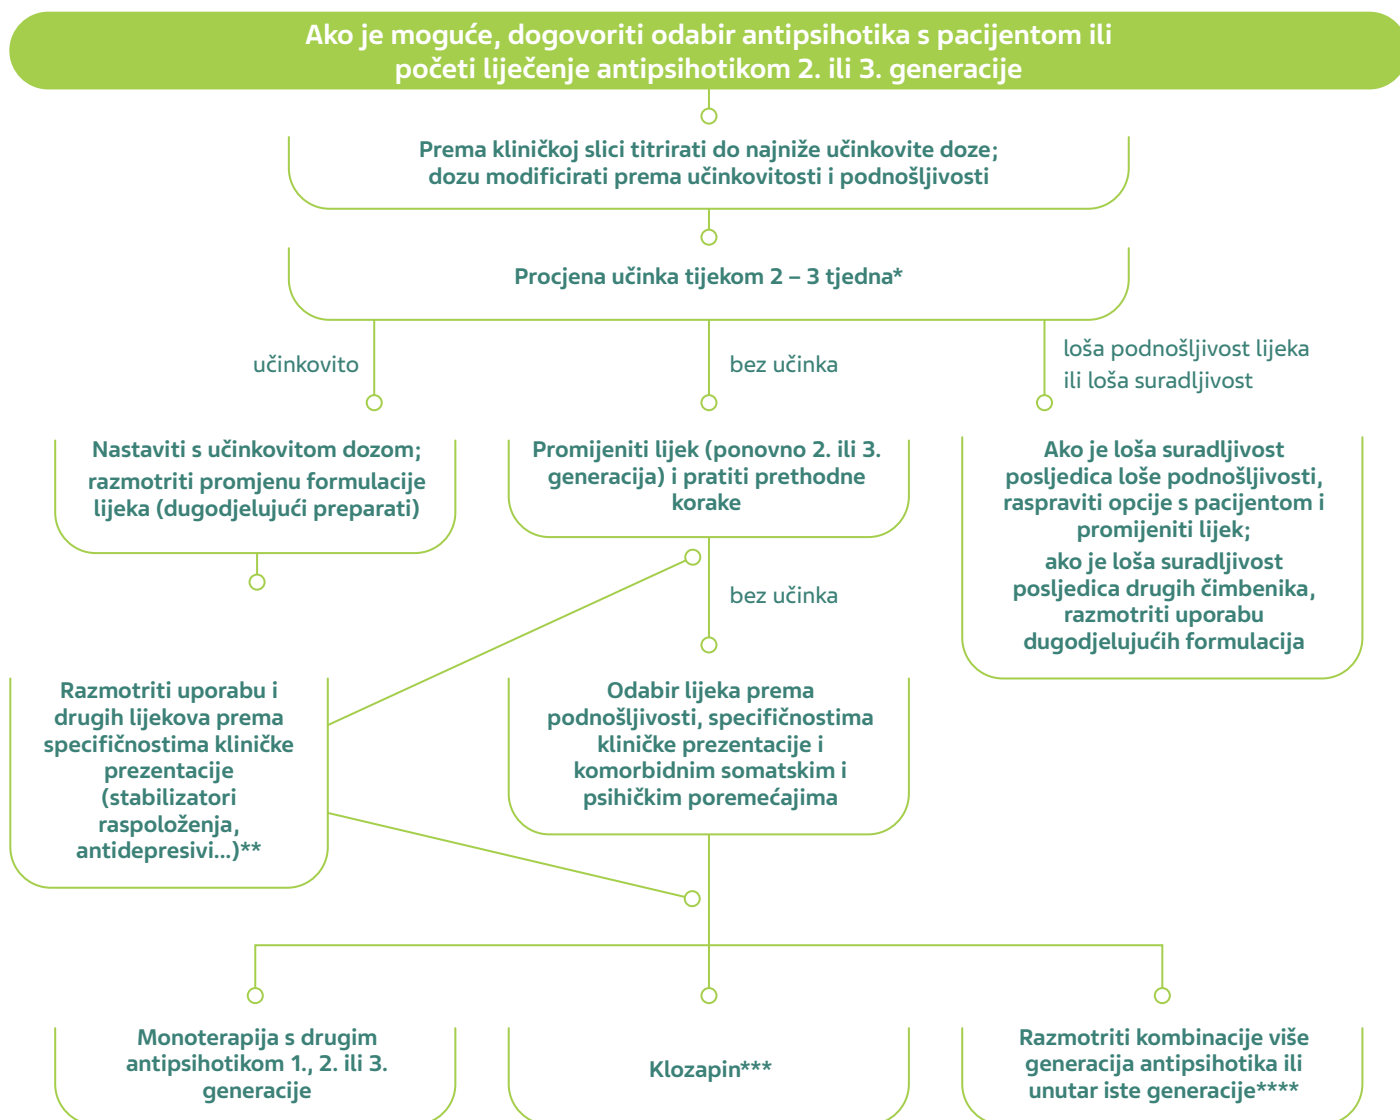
Ako je moguće, dogovoriti odabir antipsihotika s pacijentom ili početi liječenje antipsihotikom 2. ili 3. generacije

Prema kliničkoj slici titrirati do najniže učinkovite doze; dozu modificirati prema učinkovitosti i podnošljivosti

Procjena učinka tijekom 2 – 3 tjedna*

učinkovito

bez učinka

loša podnošljivost lijeka ili loša suradljivost

Nastaviti s učinkovitom dozom; razmotriti promjenu formulacije lijeka (dugodjelujući preparati)

Promijeniti lijek (ponovno 2. ili 3. generacija) i pratiti prethodne korake

Ako je loša suradljivost posljedica loše podnošljivosti, raspraviti opcije s pacijentom i promijeniti lijek;
ako je loša suradljivost posljedica drugih čimbenika, razmotriti uporabu dugodjelujućih formulacija

bez učinka

Razmotriti uporabu i drugih lijekova prema specifičnostima kliničke prezentacije (stabilizatori raspoloženja, antidepresivi...)**

Odabir lijeka prema podnošljivosti, specifičnostima kliničke prezentacije i komorbidnim somatskim i psihičkim poremećajima

Monoterapija s drugim antipsihotikom 1., 2. ili 3. generacije

Klozapin***

Razmotriti kombinacije više generacija antipsihotika ili unutar iste generacije****